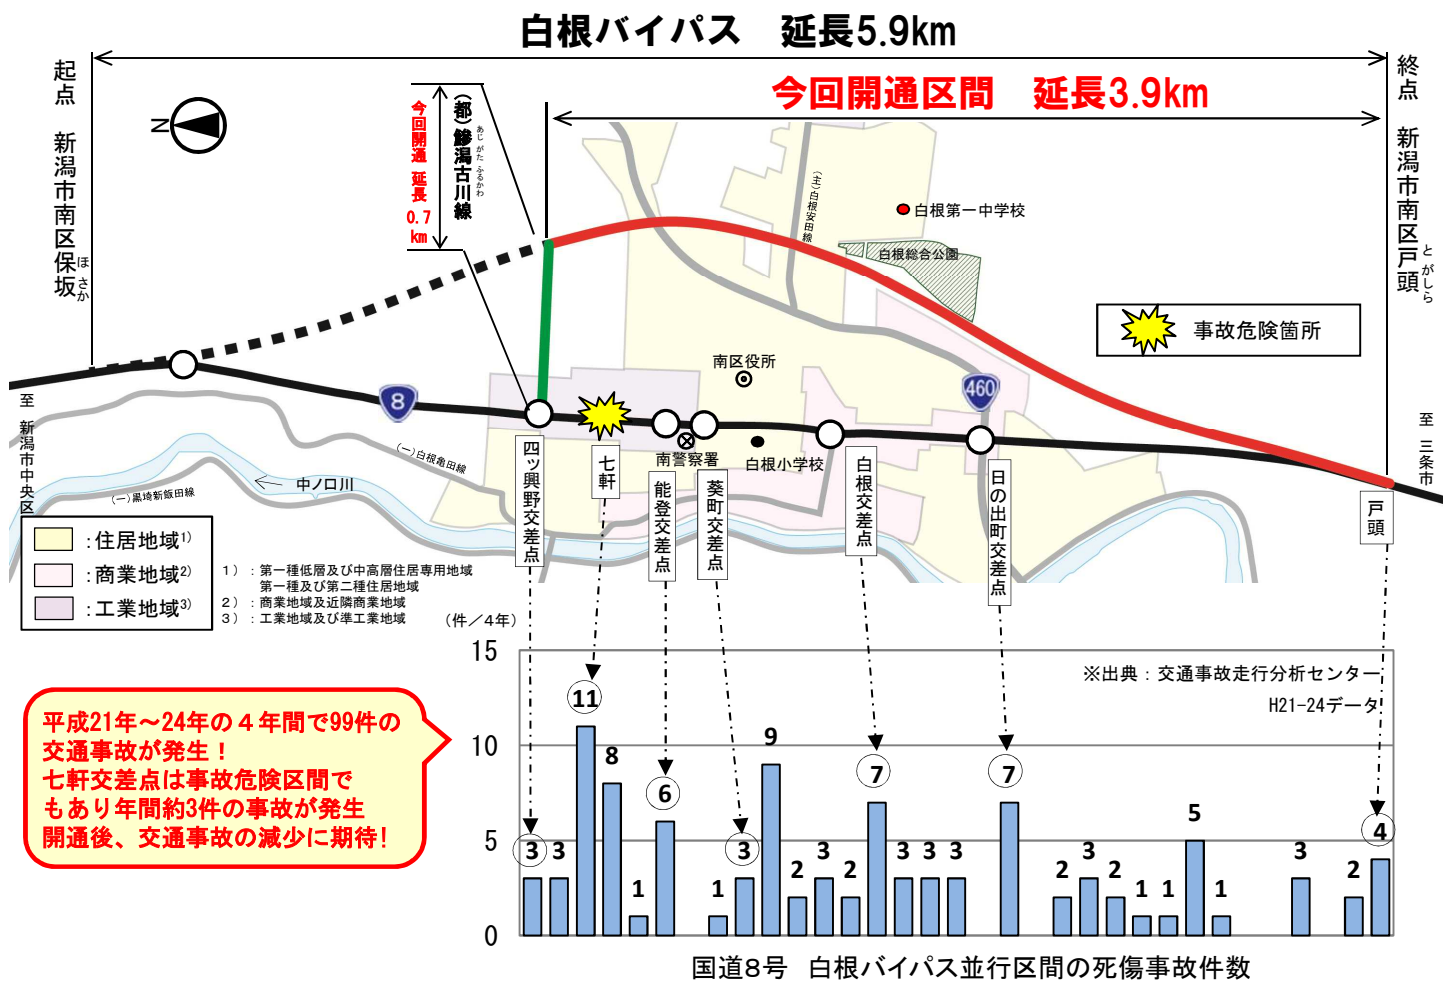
白根バイパス　延長5.9km

起点　新潟市南区保坂（ほさか）

終点　新潟市南区戸頭（とがしら）

今回開通区間　延長3.9km

今回開通　延長0.7km

（都）鯵潟古川線（あじがた ふるかわ）

（主）白根安田線

白根第一中学校

白根総合公園

事故危険箇所

南区役所

南警察署

白根小学校

8

460

至 新潟市中央区

至 三条市

（一）白根亀田線

中ノ口川

（一）黒埼新飯田線

四ツ興野交差点

七軒

能登交差点

葵町交差点

白根交差点

日の出町交差点

戸頭

：住居地域1）

：商業地域2）

：工業地域3）

1）：第一種低層及び中高層住居専用地域
第一種及び第二種住居地域
2）：商業地域及近隣商業地域
3）：工業地域及び準工業地域

（件／4年）

※出典：交通事故走行分析センター
H21-24データ

平成21年～24年の４年間で99件の交通事故が発生！
七軒交差点は事故危険区間でもあり年間約3件の事故が発生
開通後、交通事故の減少に期待！

15
10
5
0

3 3 11 8 1 6 1 3 9 2 3 2 7 3 3 3 7 2 3 2 1 1 5 1 3 2 4

国道8号　白根バイパス並行区間の死傷事故件数